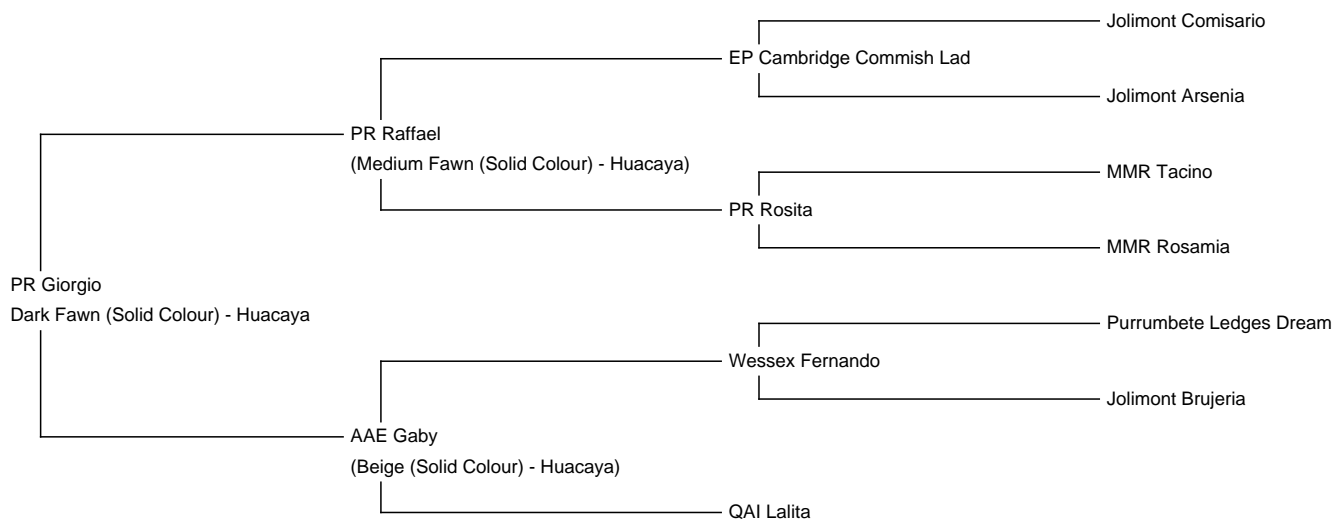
PR Giorgio
Dark Fawn (Solid Colour) - Huacaya

PR Raffael
(Medium Fawn (Solid Colour) - Huacaya)

EP Cambridge Commish Lad

Jolimont Comisario

Jolimont Arsenia

PR Rosita

MMR Tacino

MMR Rosamia

AAE Gaby
(Beige (Solid Colour) - Huacaya)

Wessex Fernando

Purrumbete Ledges Dream

Jolimont Brujeria

QAI Lalita